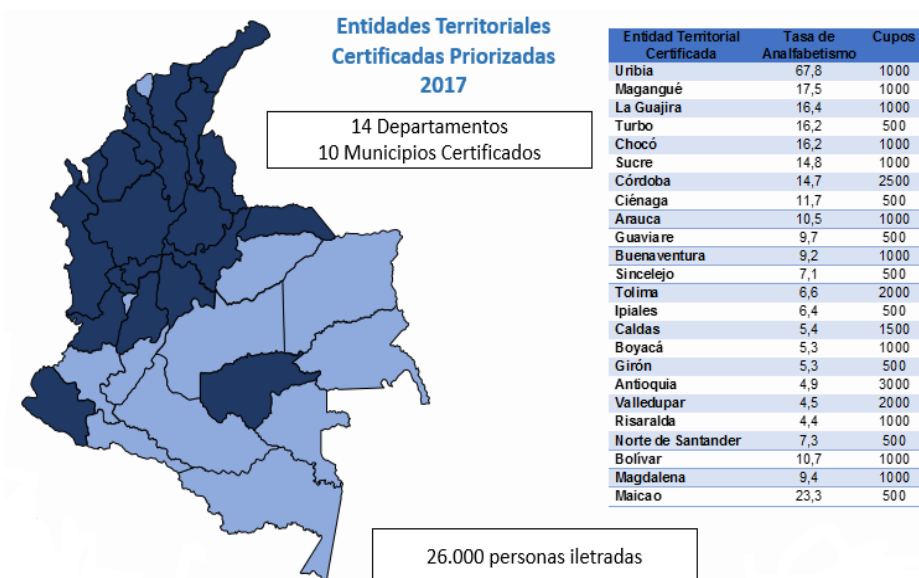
Entidades Territoriales Certificadas Priorizadas 2017

14 Departamentos
10 Municipios Certificados

| Entidad Territorial Certificada | Tasa de Analfabetismo | Cupos |
|---|---|---|
| Uribia | 67,8 | 1000 |
| Magangué | 17,5 | 1000 |
| La Guajira | 16,4 | 1000 |
| Turbo | 16,2 | 500 |
| Chocó | 16,2 | 1000 |
| Sucre | 14,8 | 1000 |
| Córdoba | 14,7 | 2500 |
| Ciénaga | 11,7 | 500 |
| Arauca | 10,5 | 1000 |
| Guaviare | 9,7 | 500 |
| Buenaventura | 9,2 | 1000 |
| Sincelejo | 7,1 | 500 |
| Tolima | 6,6 | 2000 |
| Ipiales | 6,4 | 500 |
| Caldas | 5,4 | 1500 |
| Boyacá | 5,3 | 1000 |
| Girón | 5,3 | 500 |
| Antioquia | 4,9 | 3000 |
| Valledupar | 4,5 | 2000 |
| Risaralda | 4,4 | 1000 |
| Norte de Santander | 7,3 | 500 |
| Bolívar | 10,7 | 1000 |
| Magdalena | 9,4 | 1000 |
| Maicao | 23,3 | 500 |

26.000 personas iletradas